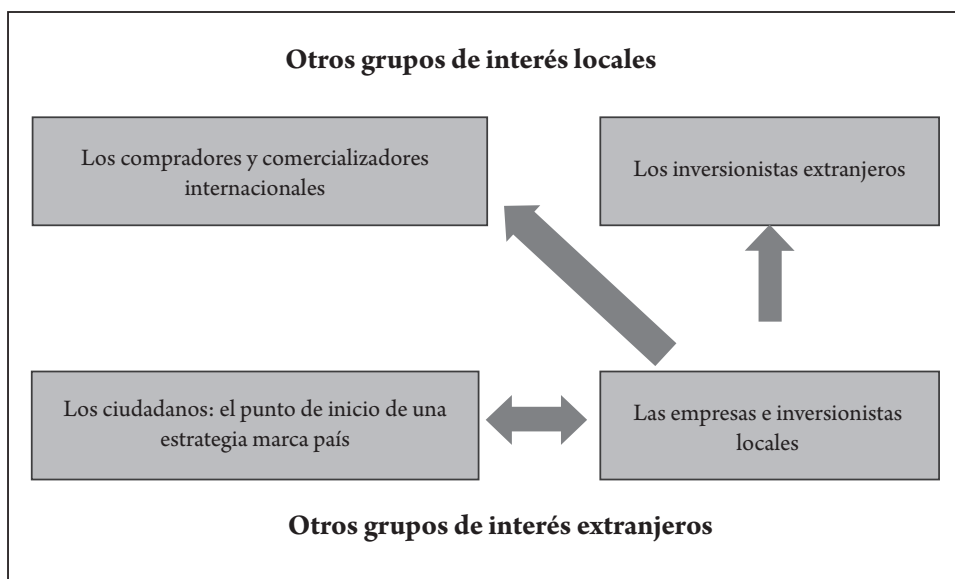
Otros grupos de interés locales

Los compradores y comercializadores internacionales

Los inversionistas extranjeros

Los ciudadanos: el punto de inicio de una estrategia marca país

Las empresas e inversionistas locales

Otros grupos de interés extranjeros